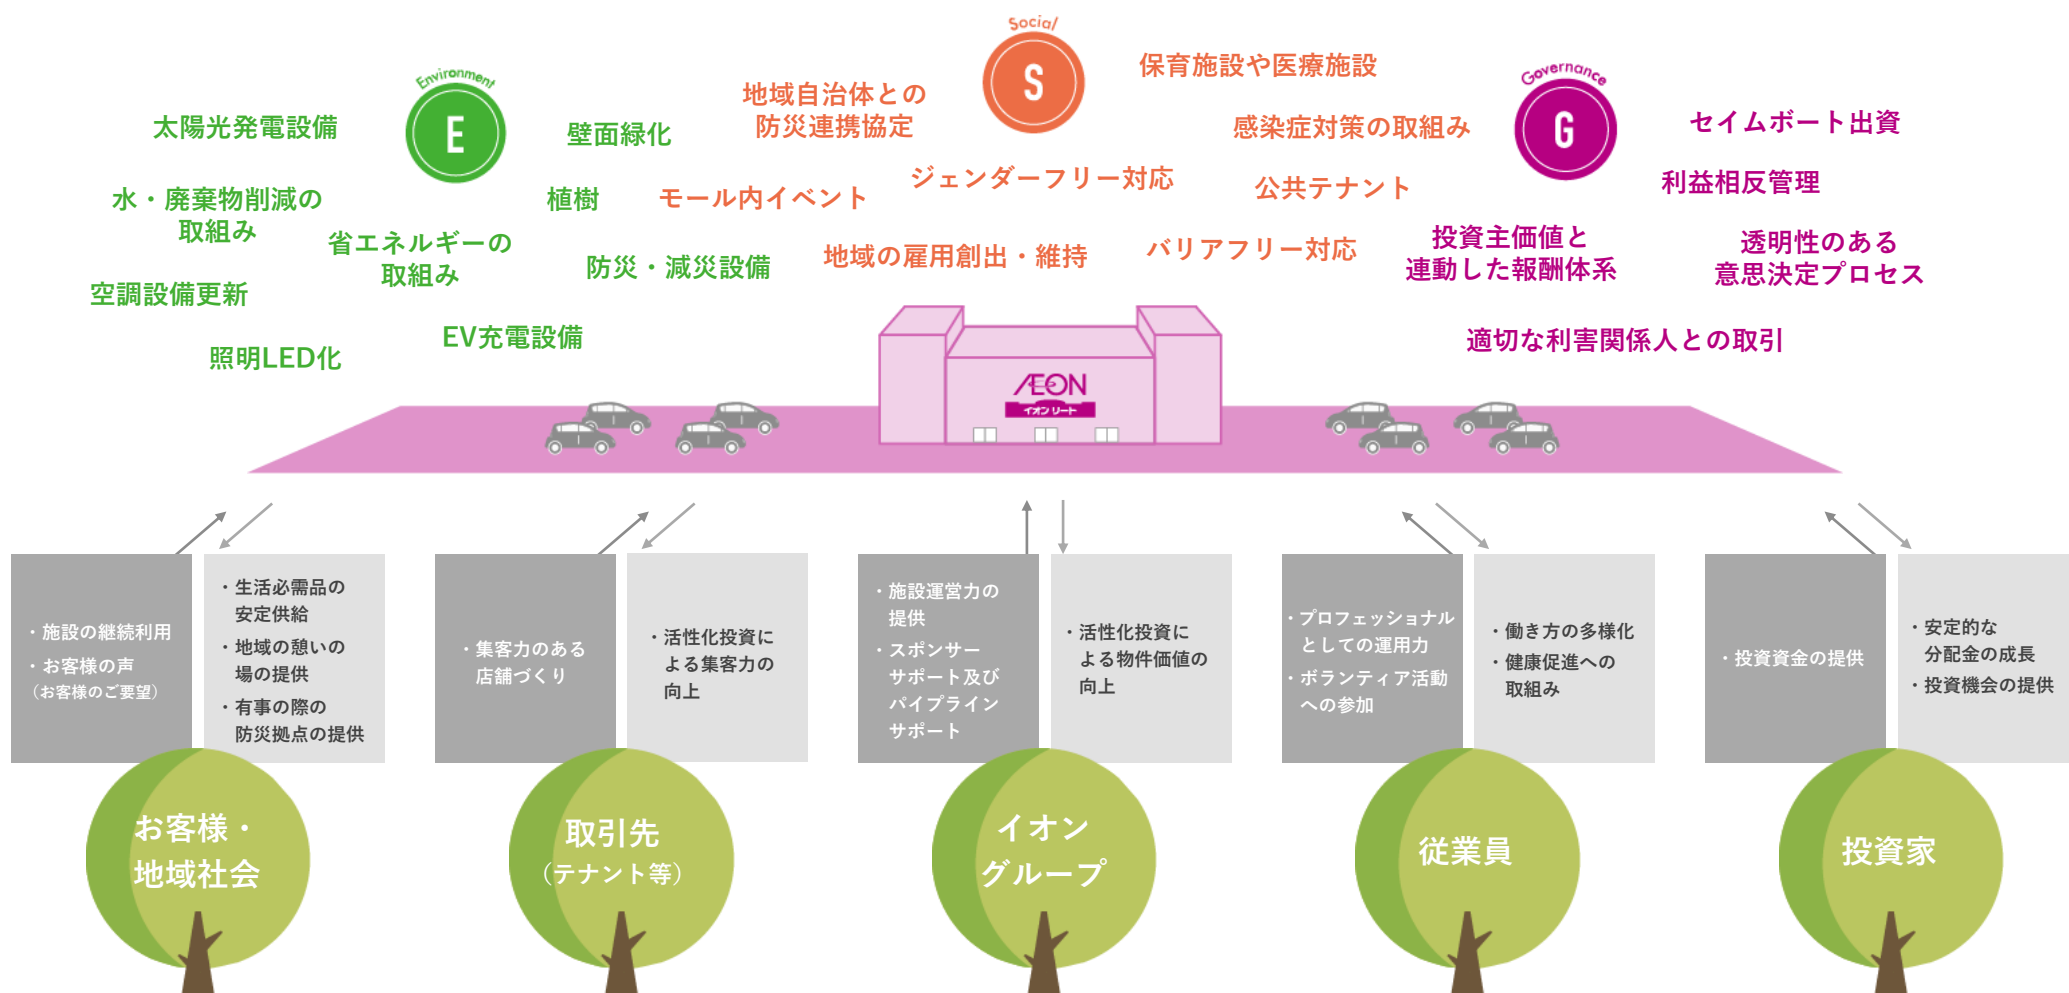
Environment
E
太陽光発電設備
水・廃棄物削減の取組み
省エネルギーの取組み
空調設備更新
照明LED化
EV充電設備
壁面緑化
植樹
防災・減災設備

Social
S
地域自治体との防災連携協定
モール内イベント
ジェンダーフリー対応
地域の雇用創出・維持
保育施設や医療施設
感染症対策の取組み
公共テナント
バリアフリー対応

Governance
G
セイムボート出資
利益相反管理
投資主価値と連動した報酬体系
透明性のある意思決定プロセス
適切な利害関係人との取引

ÆON
イオンリート

・施設の継続利用
・お客様の声
（お客様のご要望）

・生活必需品の安定供給
・地域の憩いの場の提供
・有事の際の防災拠点の提供

お客様・地域社会

・集客力のある店舗づくり

・活性化投資による集客力の向上

取引先
（テナント等）

・施設運営力の提供
・スポンサーサポート及びパイプラインサポート

・活性化投資による物件価値の向上

イオングループ

・プロフェッショナルとしての運用力
・ボランティア活動への参加

・働き方の多様化
・健康促進への取組み

従業員

・投資資金の提供

・安定的な分配金の成長
・投資機会の提供

投資家